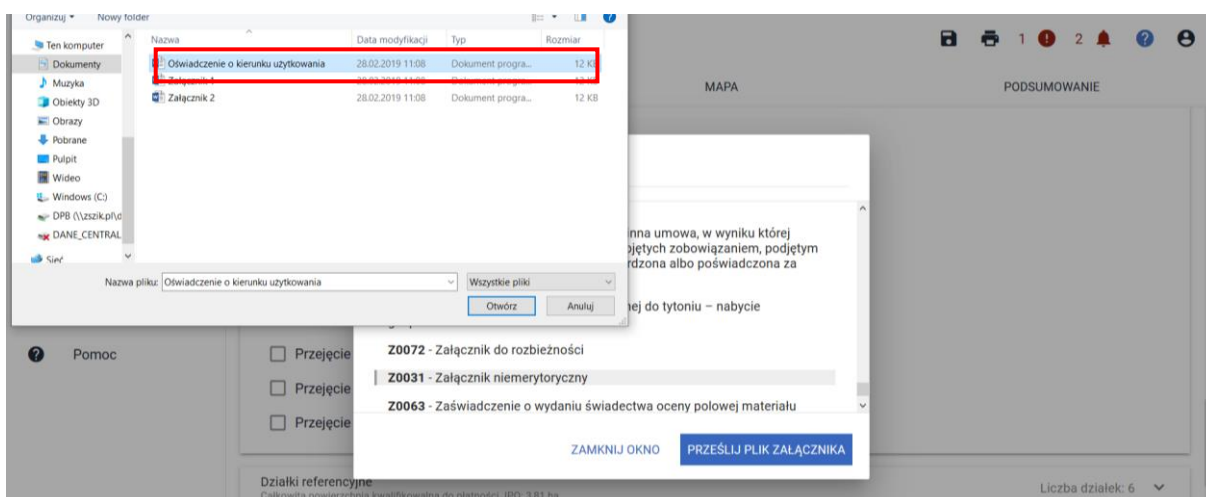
Organizuj ▾ Nowy folder

Ten komputer
Dokumenty
Muzyka
Obiekty 3D
Obrazy
Pobrane
Pulpit
Wideo
Windows (C:)
DPB (\\zszik.pl\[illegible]
DANE_CENTRAL
Sieć

| Nazwa | Data modyfikacji | Typ | Rozmiar |
|---|---|---|---|
| Oświadczenie o kierunku użytkowania | 28.02.2019 11:08 | Dokument progra... | 12 KB |
| Załącznik 1 | 28.02.2019 11:08 | Dokument progra... | 12 KB |
| Załącznik 2 | 28.02.2019 11:08 | Dokument progra... | 12 KB |

Nazwa pliku: Oświadczenie o kierunku użytkowania
Wszystkie pliki
Otwórz
Anuluj

1 2

MAPA
PODSUMOWANIE

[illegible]nna umowa, w wyniku której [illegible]jętych zobowiązaniem, podjętym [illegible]rdzona albo poświadczona za

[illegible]ej do tytoniu – nabycie

Z0072 - Załącznik do rozbieżności
Z0031 - Załącznik niemerytoryczny
Z0063 - Zaświadczenie o wydaniu świadectwa oceny polowej materiału

ZAMKNIJ OKNO
PRZEŚLIJ PLIK ZAŁĄCZNIKA

Pomoc

Przejęcie
Przejęcie
Przejęcie

Działki referencyjne
Całkowita powierzchnia kwalifikowalna do płatności (PO): 3,81 ha

Liczba działek: 6